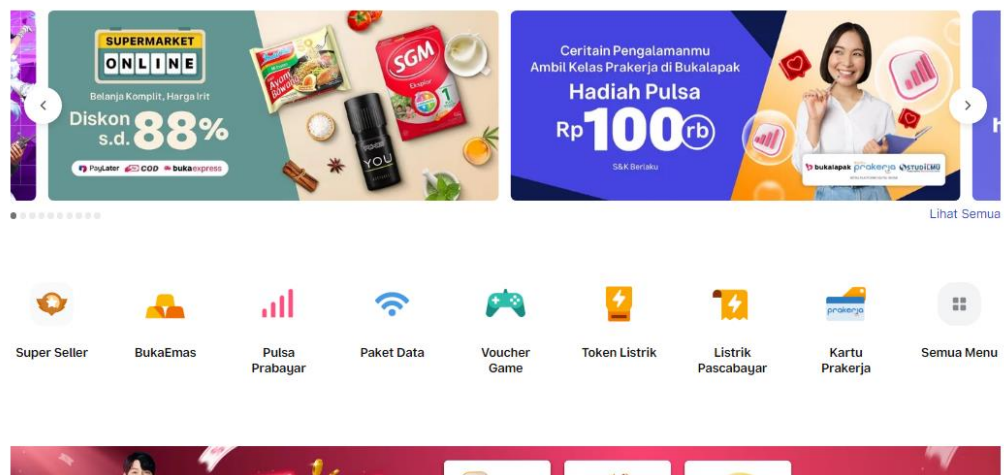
SUPERMARKET
ONLINE
Belanja Komplit, Harga Irit
Diskon s.d. 88%
PayLater COD bukaexpress
Ayam Bawang
SGM
YOU

Ceritain Pengalamanmu
Ambil Kelas Prakerja di Bukalapak
Hadiah Pulsa
Rp 100 rb
S&K Berlaku
bukalapak prakerja STUDILMU

Lihat Semua

Super Seller
BukaEmas
Pulsa Prabayar
Paket Data
Voucher Game
Token Listrik
Listrik Pascabayar
prakerja
Kartu Prakerja
Semua Menu